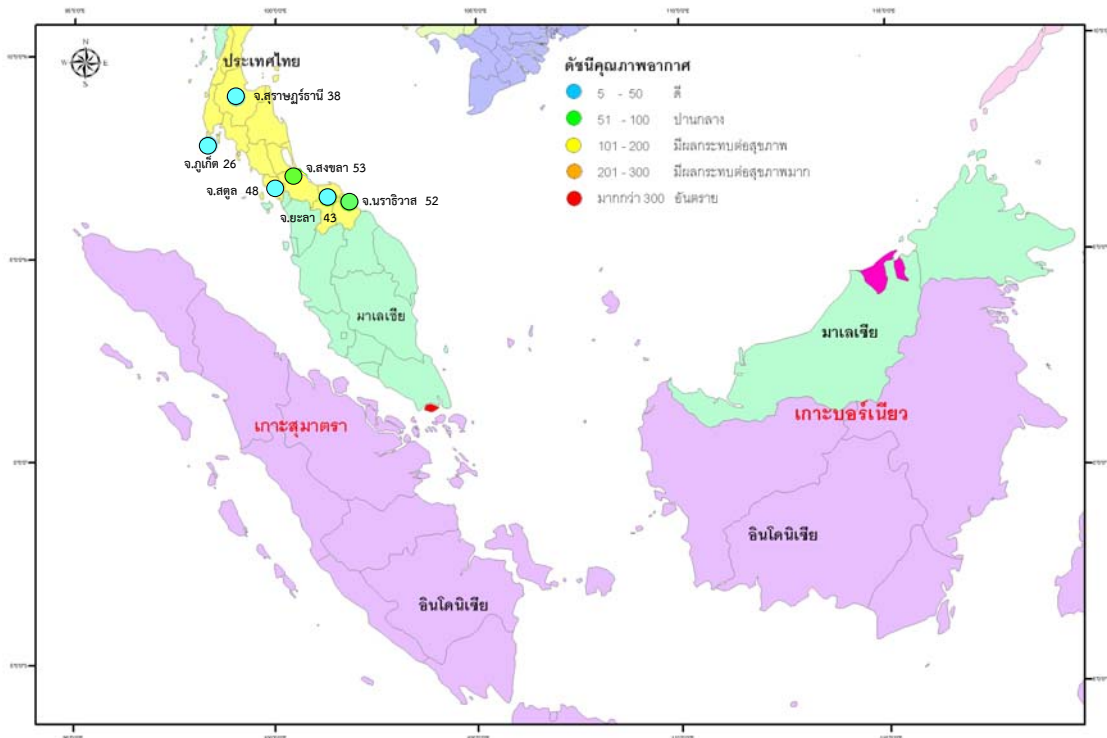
ประเทศไทย

จ.สุราษฎร์ธานี 38

จ.ภูเก็ต 26

จ.สงขลา 53

จ.สตูล 48

จ.นราธิวาส 52

จ.ยะลา 43

ดัชนีคุณภาพอากาศ

5 - 50 ดี

51 - 100 ปานกลาง

101 - 200 มีผลกระทบต่อสุขภาพ

201 - 300 มีผลกระทบต่อสุขภาพมาก

มากกว่า 300 อันตราย

มาเลเซีย

มาเลเซีย

เกาะสุมาตรา

เกาะบอร์เนียว

อินโดนิเซีย

อินโดนิเซีย